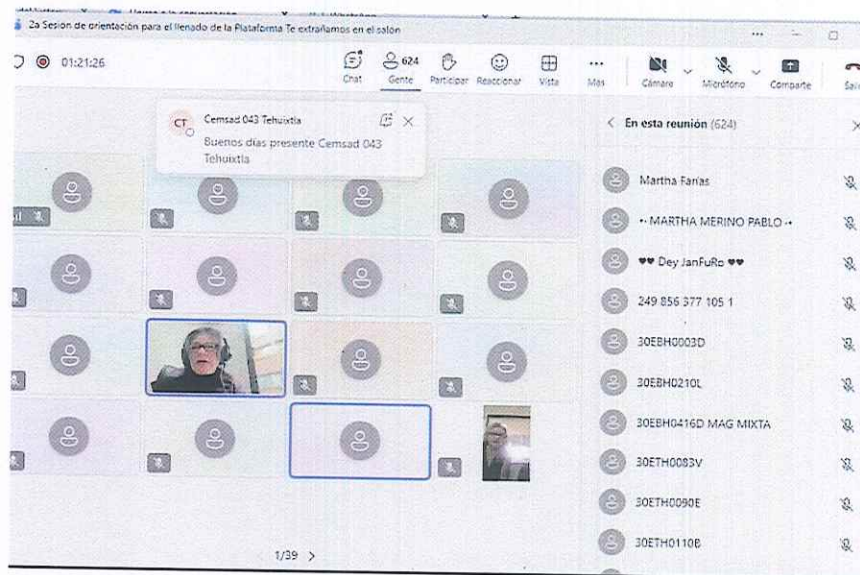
2a Sesion de orientación para el llenado de la Plataforma Te extrañamos en el salon

01:21:26

Chat 624 Gente Participar Reaccionar Vista Mas Cámara Micrófono Compartir Salir

CT Cemsad 043 Tehuixtla
Buenos días presente Cemsad 043 Tehuixtla

En esta reunión (624)

Martha Farías
·· MARTHA MERINO PABLO ··
♥♥ Dey JanFuRo ♥♥
249 856 377 105 1
30EBH0003D
30EBH0210L
30EBH0416D MAG MIXTA
30ETH0083V
30ETH0090E
30ETH0110B

1/39 >